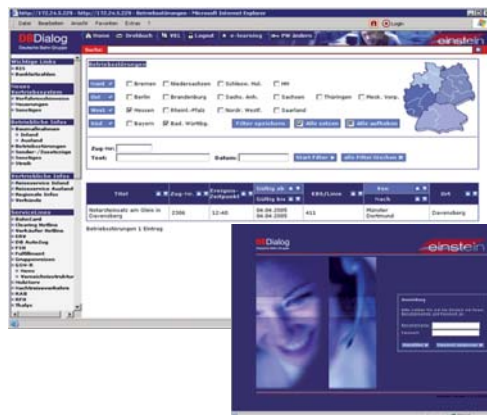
http://172.24.5.229 - http://172.24.5.229 - Betriebsstörungen - Microsoft Internet Explorer

Datei Bearbeiten Ansicht Favoriten Extras ?

DBDialog
Deutsche Bahn Gruppe

Home Druckbuch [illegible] Logout e-learning PW ändern

einstein

Suche

Wichtige Links

Betriebsstörungen

Nord ☐ Bremen ☐ Niedersachsen ☐ Schlesw. Hol. ☐ MV
Ost ☐ Berlin ☐ Brandenburg ☐ Sachs. Anh. ☐ Sachsen ☐ Thüringen ☐ Meckl. Vorp.
West ☑ Hessen ☐ Rheinl.-Pfalz ☐ Nordr. Westf. ☐ Saarland
Süd ☐ Bayern ☑ Bad. Württbg.

Filter speichern Alle setzen Alle aufheben

Zug-Nr.:
Text: Datum: Start Filter alle Filter löschen

| Titel | Zug-Nr. | Ereignis-Zeitpunkt | Gültig ab / Gültig bis | KBS/Linie | Von / Nach | Ort |
|---|---|---|---|---|---|---|
| Notarzteinsatz am Gleis in Davensberg | 2586 | 12:40 | 06.04.2005 / 06.04.2005 | 411 | Münster / Dortmund | Davensberg |

Betriebsstörungen 1 Eintrag

DBDialog
einstein
Anmeldung
Benutzername
Passwort